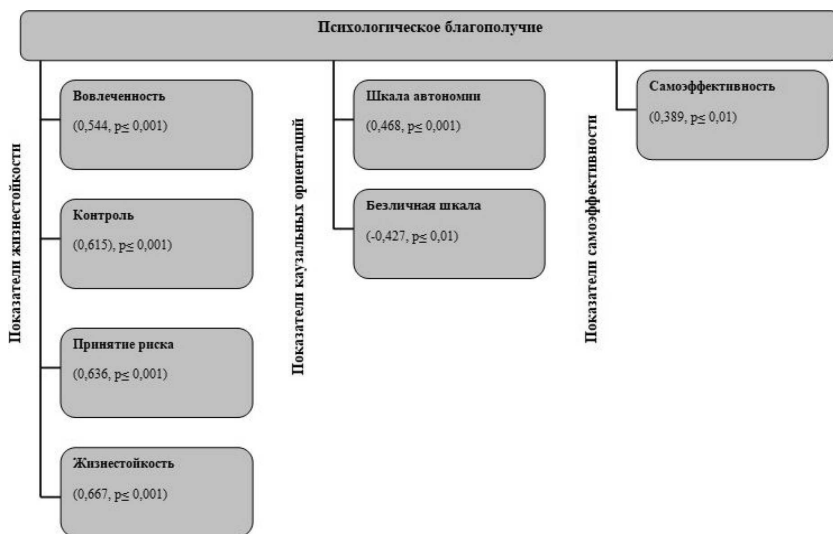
Психологическое благополучие

Показатели жизнестойкости

Вовлеченность
(0,544, p≤ 0,001)

Контроль
(0,615), p≤ 0,001)

Принятие риска
(0,636, p≤ 0,001)

Жизнестойкость
(0,667, p≤ 0,001)

Показатели каузальных ориентаций

Шкала автономии
(0,468, p≤ 0,001)

Безличная шкала
(-0,427, p≤ 0,01)

Показатели самоэффективности

Самоэффективность
(0,389, p≤ 0,01)